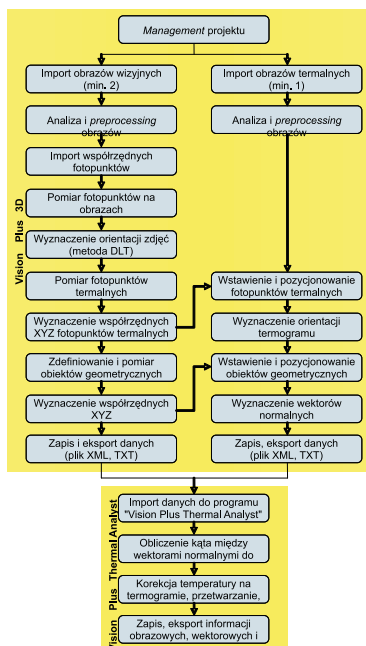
Management projektu

Import obrazów wizyjnych (min. 2)

Analiza i preprocessing obrazów

Import współrzędnych fotopunktów

Pomiar fotopunktów na obrazach

Wyznaczenie orientacji zdjęć (metoda DLT)

Pomiar fotopunktów termalnych

Wyznaczenie współrzędnych XYZ fotopunktów termalnych

Zdefiniowanie i pomiar obiektów geometrycznych

Wyznaczenie współrzędnych XYZ

Zapis i eksport danych (plik XML, TXT)

Vision Plus 3D

Import obrazów termalnych (min. 1)

Analiza i preprocessing obrazów

Wstawienie i pozycjonowanie fotopunktów termalnych

Wyznaczenie orientacji termogramu

Wstawienie i pozycjonowanie obiektów geometrycznych

Wyznaczenie wektorów normalnych

Zapis, eksport danych (plik XML, TXT)

Import danych do programu "Vision Plus Thermal Analyst"

Obliczenie kąta między wektorami normalnymi do

Korekcja temperatury na termogramie, przetwarzanie,

Zapis, eksport informacji obrazowych, wektorowych i

Vision Plus Thermal Analyst